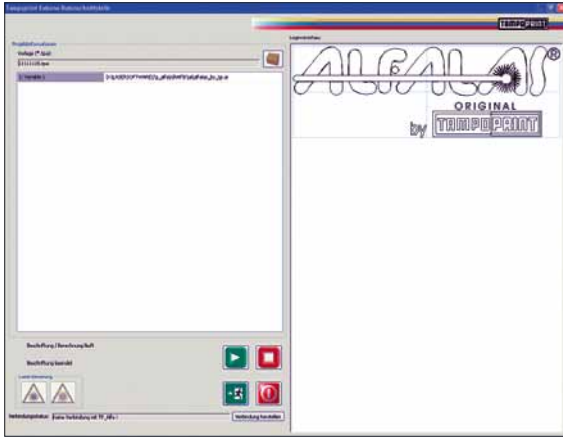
Tampoprint Externe Datenschnittstelle

TAMPOPRINT

Projektinformationen

Vorlage (*.lpe)

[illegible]

1 Variable 1

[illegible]

Logovorschau

ALFALAS®

ORIGINAL

by TAMPOPRINT

Beschriftung / Berechnung läuft

Beschriftung beendet

Laser-Steuerung

Verbindungsstatus

Keine Verbindung mit TP_Rfx !

Verbindung herstellen